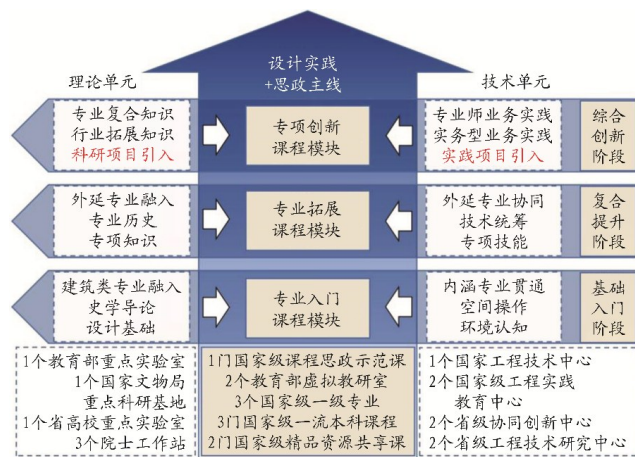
设计实践
+思政主线

理论单元

技术单元

专业复合知识
行业拓展知识
科研项目引入

专项创新
课程模块

专业师业务实践
实务型业务实践
实践项目引入

综合
创新
阶段

外延专业融入
专业历史
专项知识

专业拓展
课程模块

外延专业协同
技术统筹
专项技能

复合
提升
阶段

建筑类专业融入
史学导论
设计基础

专业入门
课程模块

内涵专业贯通
空间操作
环境认知

基础
入门
阶段

1个教育部重点实验室
1个国家文物局
重点科研基地
1个省高校重点实验室
3个院士工作站

1门国家级课程思政示范课
2个教育部虚拟教研室
3个国家级一级专业
3门国家级一流本科课程
2门国家级精品资源共享课

1个国家工程技术中心
2个国家级工程实践
教育中心
2个省级协同创新中心
2个省级工程技术研究中心